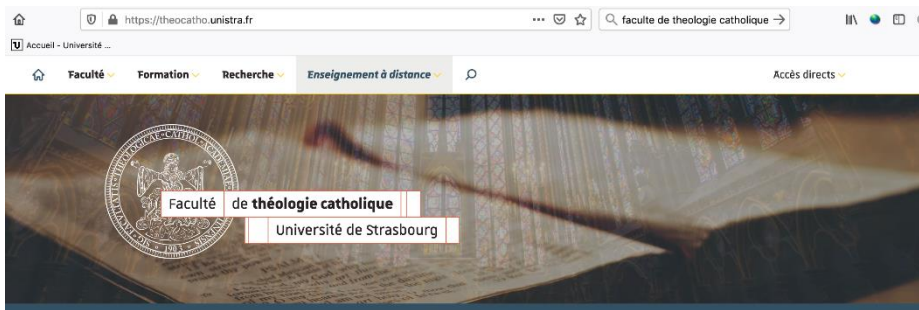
https://theocatho.unistra.fr

faculte de theologie catholique →

Accueil - Université ...

Faculté

Formation

Recherche

Enseignement à distance

Accès directs

Faculté de théologie catholique

Université de Strasbourg